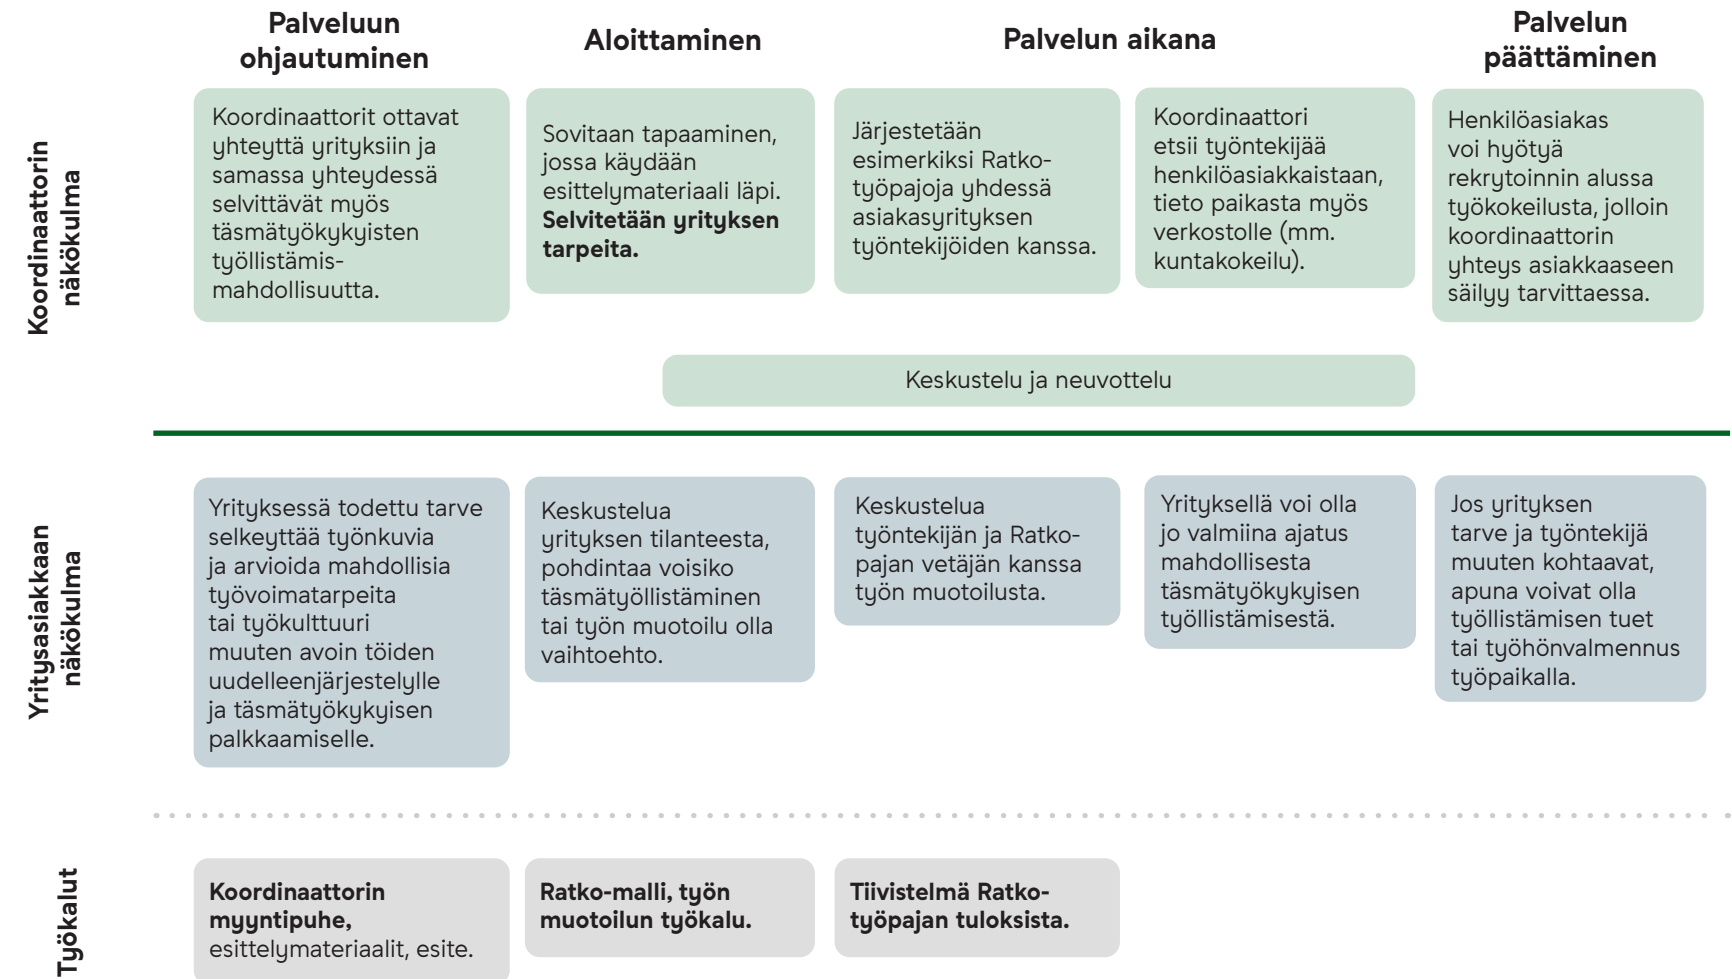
Palveluun ohjautuminen

Aloittaminen

Palvelun aikana

Palvelun päättäminen

Koordinaattorin näkökulma

Koordinaattorit ottavat yhteyttä yrityksiin ja samassa yhteydessä selvittävät myös täsmätyökykyisten työllistämismahdollisuutta.

Sovitaan tapaaminen, jossa käydään esittelymateriaali läpi. **Selvitetään yrityksen tarpeita.**

Järjestetään esimerkiksi Ratkotyöpajoja yhdessä asiakasyrityksen työntekijöiden kanssa.

Koordinaattori etsii työntekijää henkilöasiakkaistaan, tieto paikasta myös verkostolle (mm. kuntakokeilu).

Henkilöasiakas voi hyötyä rekrytoinnin alussa työkokeilusta, jolloin koordinaattorin yhteys asiakkaaseen säilyy tarvittaessa.

Keskustelu ja neuvottelu

Yritysasiakkaan näkökulma

Yrityksessä todettu tarve selkeyttää työnkuvia ja arvioida mahdollisia työvoimatarpeita tai työkulttuuri muuten avoin töiden uudelleenjärjestelylle ja täsmätyökykyisen palkkaamiselle.

Keskustelua yrityksen tilanteesta, pohdintaa voisiko täsmätyöllistäminen tai työn muotoilu olla vaihtoehto.

Keskustelua työntekijän ja Ratkopajan vetäjän kanssa työn muotoilusta.

Yrityksellä voi olla jo valmiina ajatus mahdollisesta täsmätyökykyisen työllistämisestä.

Jos yrityksen tarve ja työntekijä muuten kohtaavat, apuna voivat olla työllistämisen tuet tai työhönvalmennus työpaikalla.

Työkalut

**Koordinaattorin myyntipuhe,** esittelymateriaalit, esite.

**Ratko-malli, työn muotoilun työkalu.**

**Tiivistelmä Ratkotyöpajan tuloksista.**